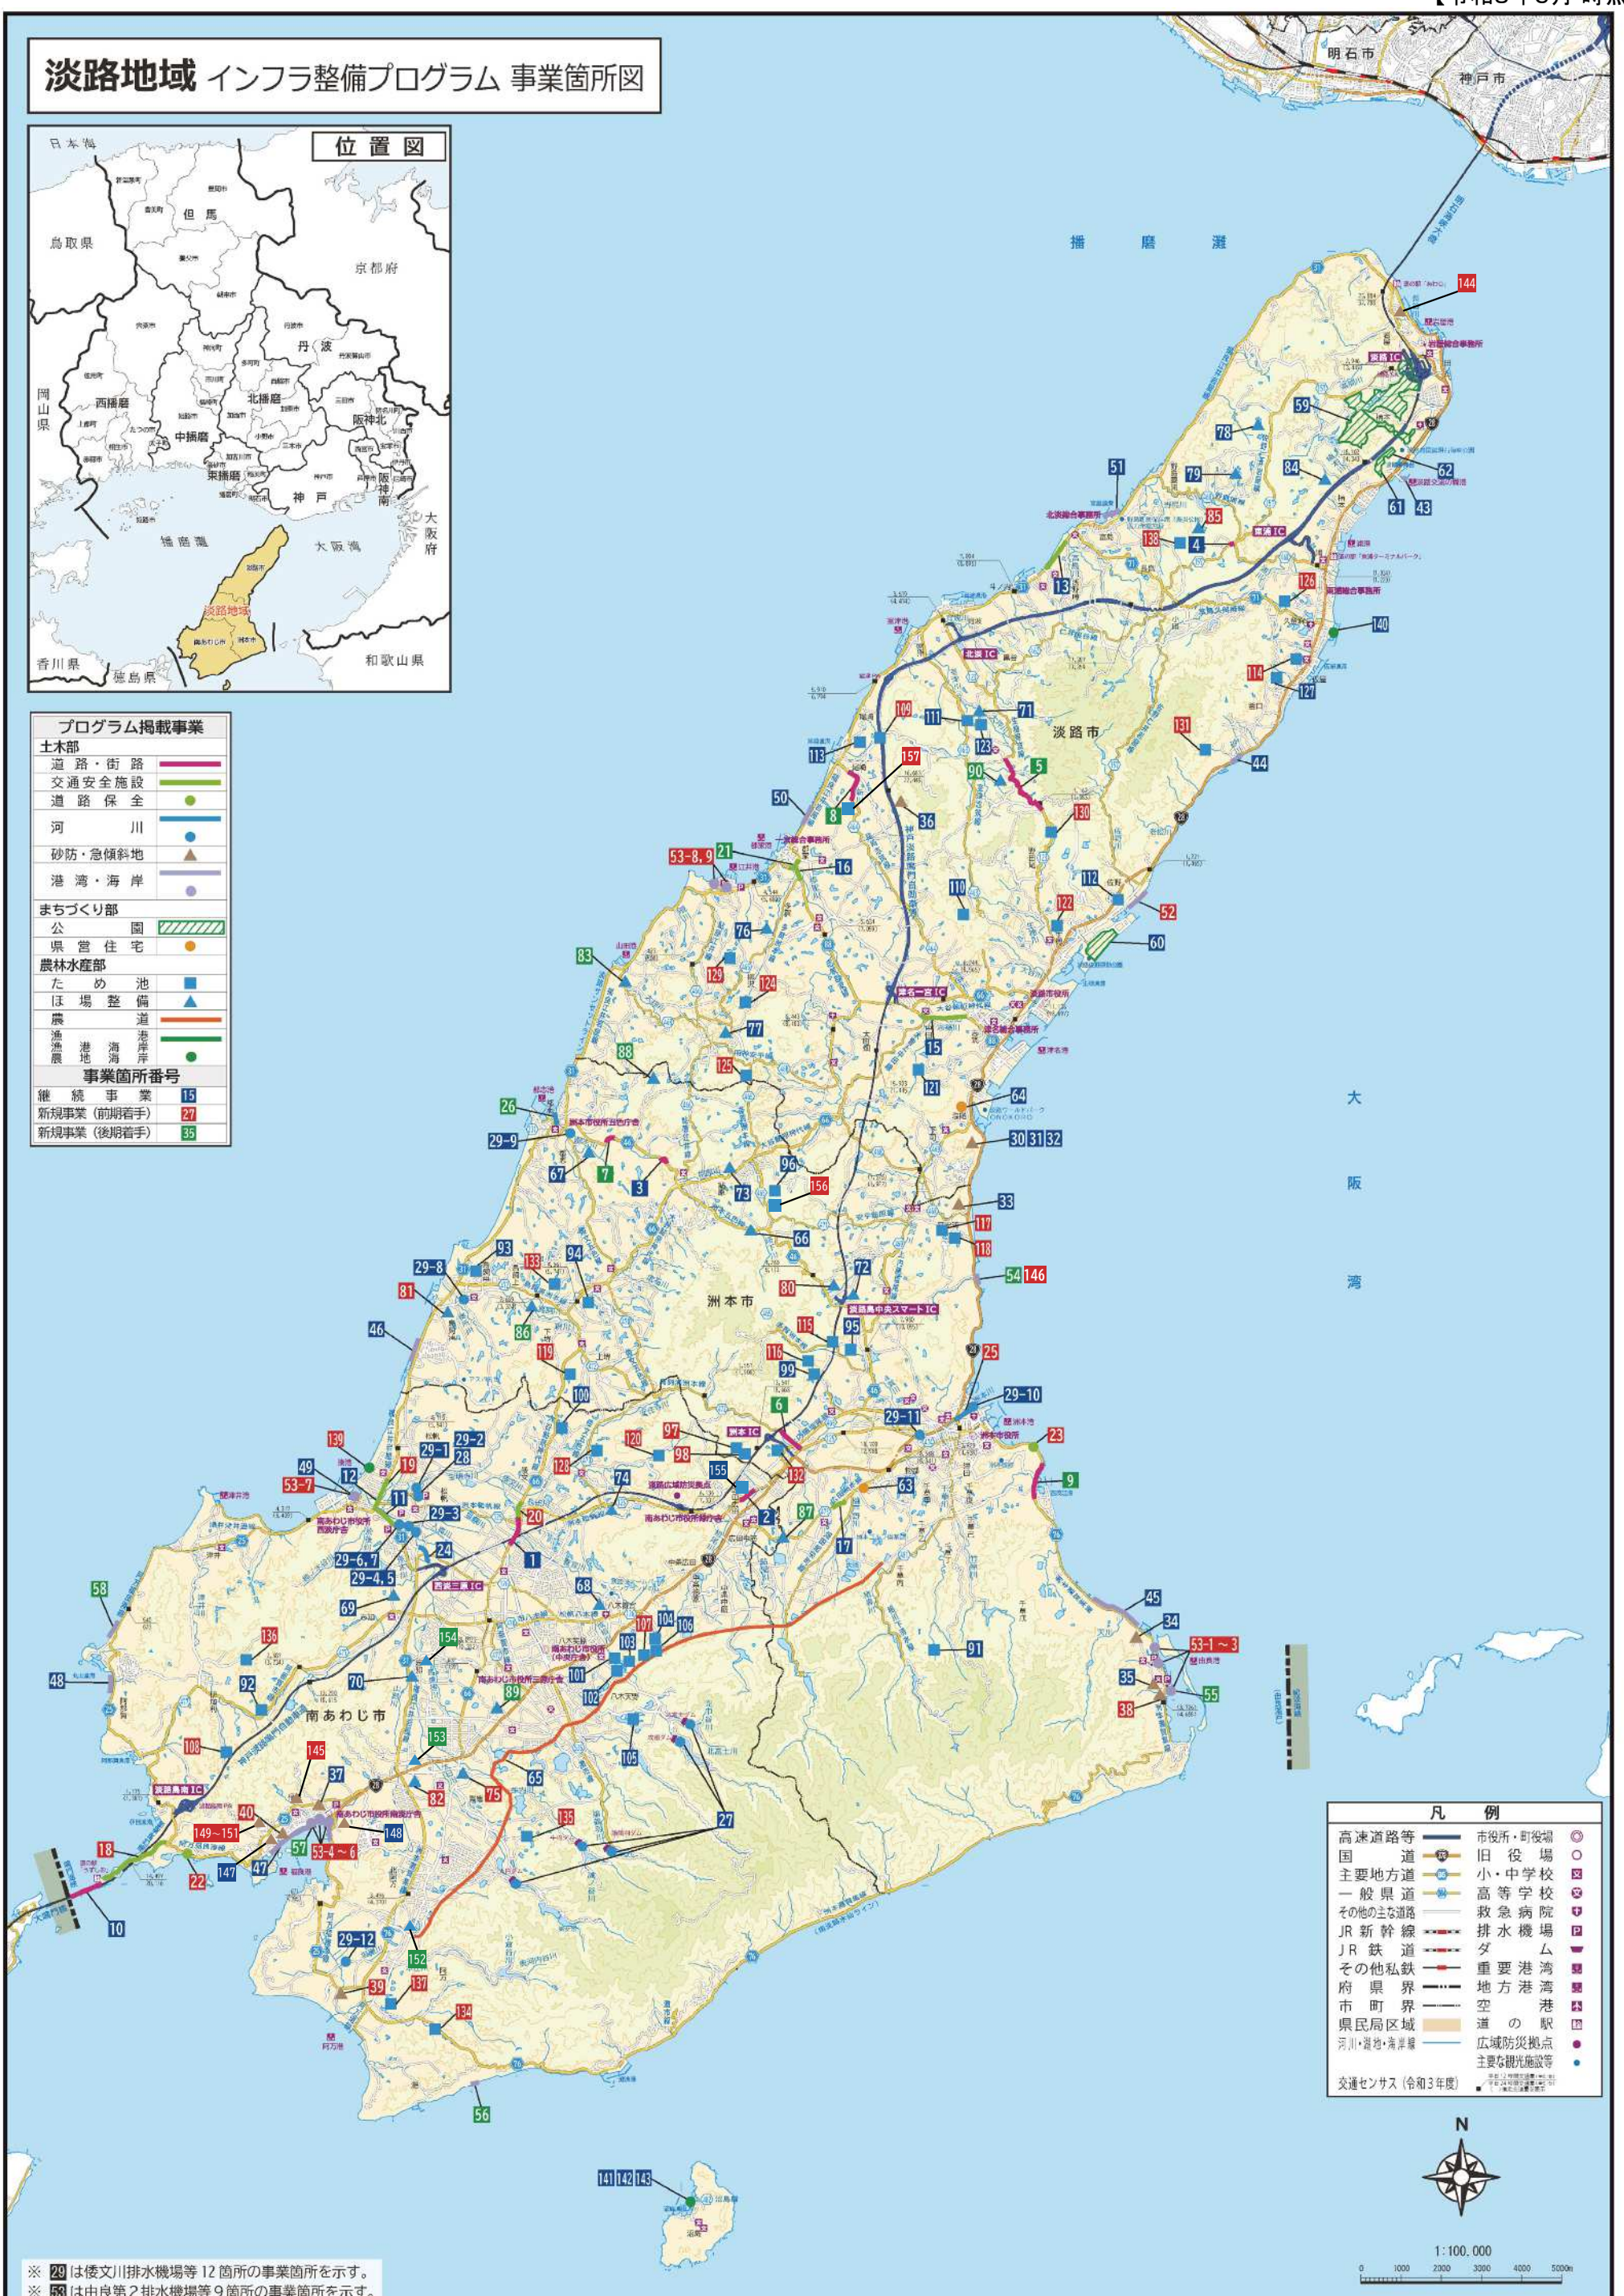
【令和5年3月時点】

淡路地域 インフラ整備プログラム 事業箇所図

位置図

日本海
鳥取県
但馬
京都府
丹波
岡山県
西播磨
北播磨
中播磨
阪神北
東播磨
神戸
阪神南
大阪府
播磨灘
大阪湾
淡路地域
香川県
徳島県
和歌山県

プログラム掲載事業
土木部
道路・街路
交通安全施設
道路保全
河川
砂防・急傾斜地
港湾・海岸
まちづくり部
公園
県営住宅
農林水産部
ため池
ほ場整備
農道
漁港 漁港海岸 農地海岸
事業箇所番号
継続事業 15
新規事業（前期着手） 27
新規事業（後期着手） 35

明石市
神戸市
播磨灘
大阪湾
淡路市
洲本市
南あわじ市
淡路IC
北淡IC
津名一宮IC
淡路島中央スマートIC
洲本IC
西淡三原IC
淡路島南IC

144 59 78 84 62 61 43 79 51 85 4 138 13 126 140 114 127 131 44 109 111 71 123 113 157 5 90 50 8 36 130 21 53-8, 9 16 112 52 110 122 60 76 83 129 124 77 15 88 125 121 64 26 29-9 7 3 67 96 156 73 30 31 32 33 66 117 118 93 29-8 133 94 54 146 81 72 80 86 95 115 46 119 116 99 25 100 6 29-10 29-11 139 29-2 97 23 49 29-1 28 120 98 53-7 12 19 128 74 155 132 9 11 29-3 20 2 87 63 17 1 24 29-6, 7 29-4, 5 58 68 69 107 104 106 45 34 136 154 103 91 53-1～3 48 92 70 101 89 102 35 55 38 153 105 108 145 37 75 65 82 40 27 135 18 149～151 148 57 53-4～6 22 147 47 10 29-12 152 39 137 134 56 141 142 143

凡例
高速道路等
国道
主要地方道
一般県道
その他の主な道路
JR新幹線
JR鉄道
その他私鉄
府県界
市町界
県民局区域
河川・湖沼・海岸線
交通センサス（令和3年度）
市役所・町役場
旧役場
小・中学校
高等学校
救急病院
排水機場
ダム
重要港湾
地方港湾
空港
道の駅
広域防災拠点
主要な観光施設等

N
1:100,000
0 1000 2000 3000 4000 5000m

※ 29は倭文川排水機場等12箇所の事業箇所を示す。
※ 53は由良第2排水機場等9箇所の事業箇所を示す。